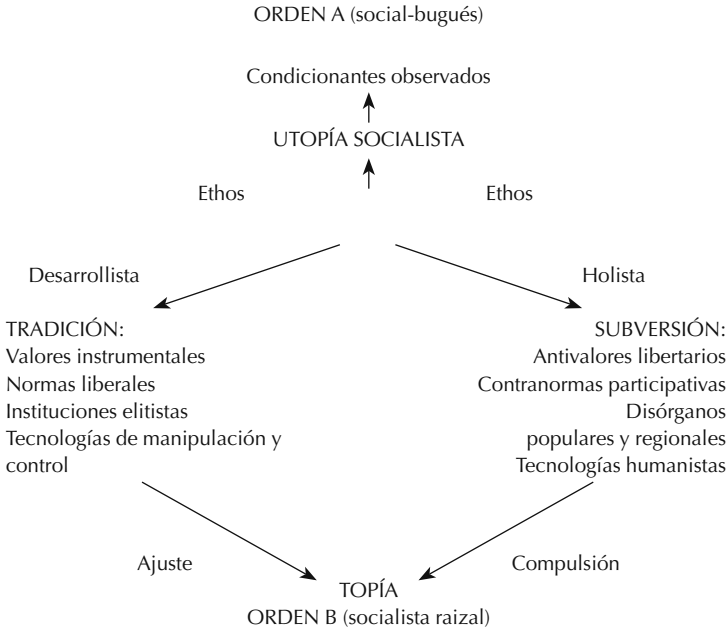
ORDEN A (social-bugués)

Condicionantes observados

UTOPÍA SOCIALISTA

Ethos

Ethos

Desarrollista

Holista

TRADICIÓN:
Valores instrumentales
Normas liberales
Instituciones elitistas
Tecnologías de manipulación y control

SUBVERSIÓN:
Antivalores libertarios
Contranormas participativas
Disórganos
populares y regionales
Tecnologías humanistas

Ajuste

Compulsión

TOPÍA
ORDEN B (socialista raizal)